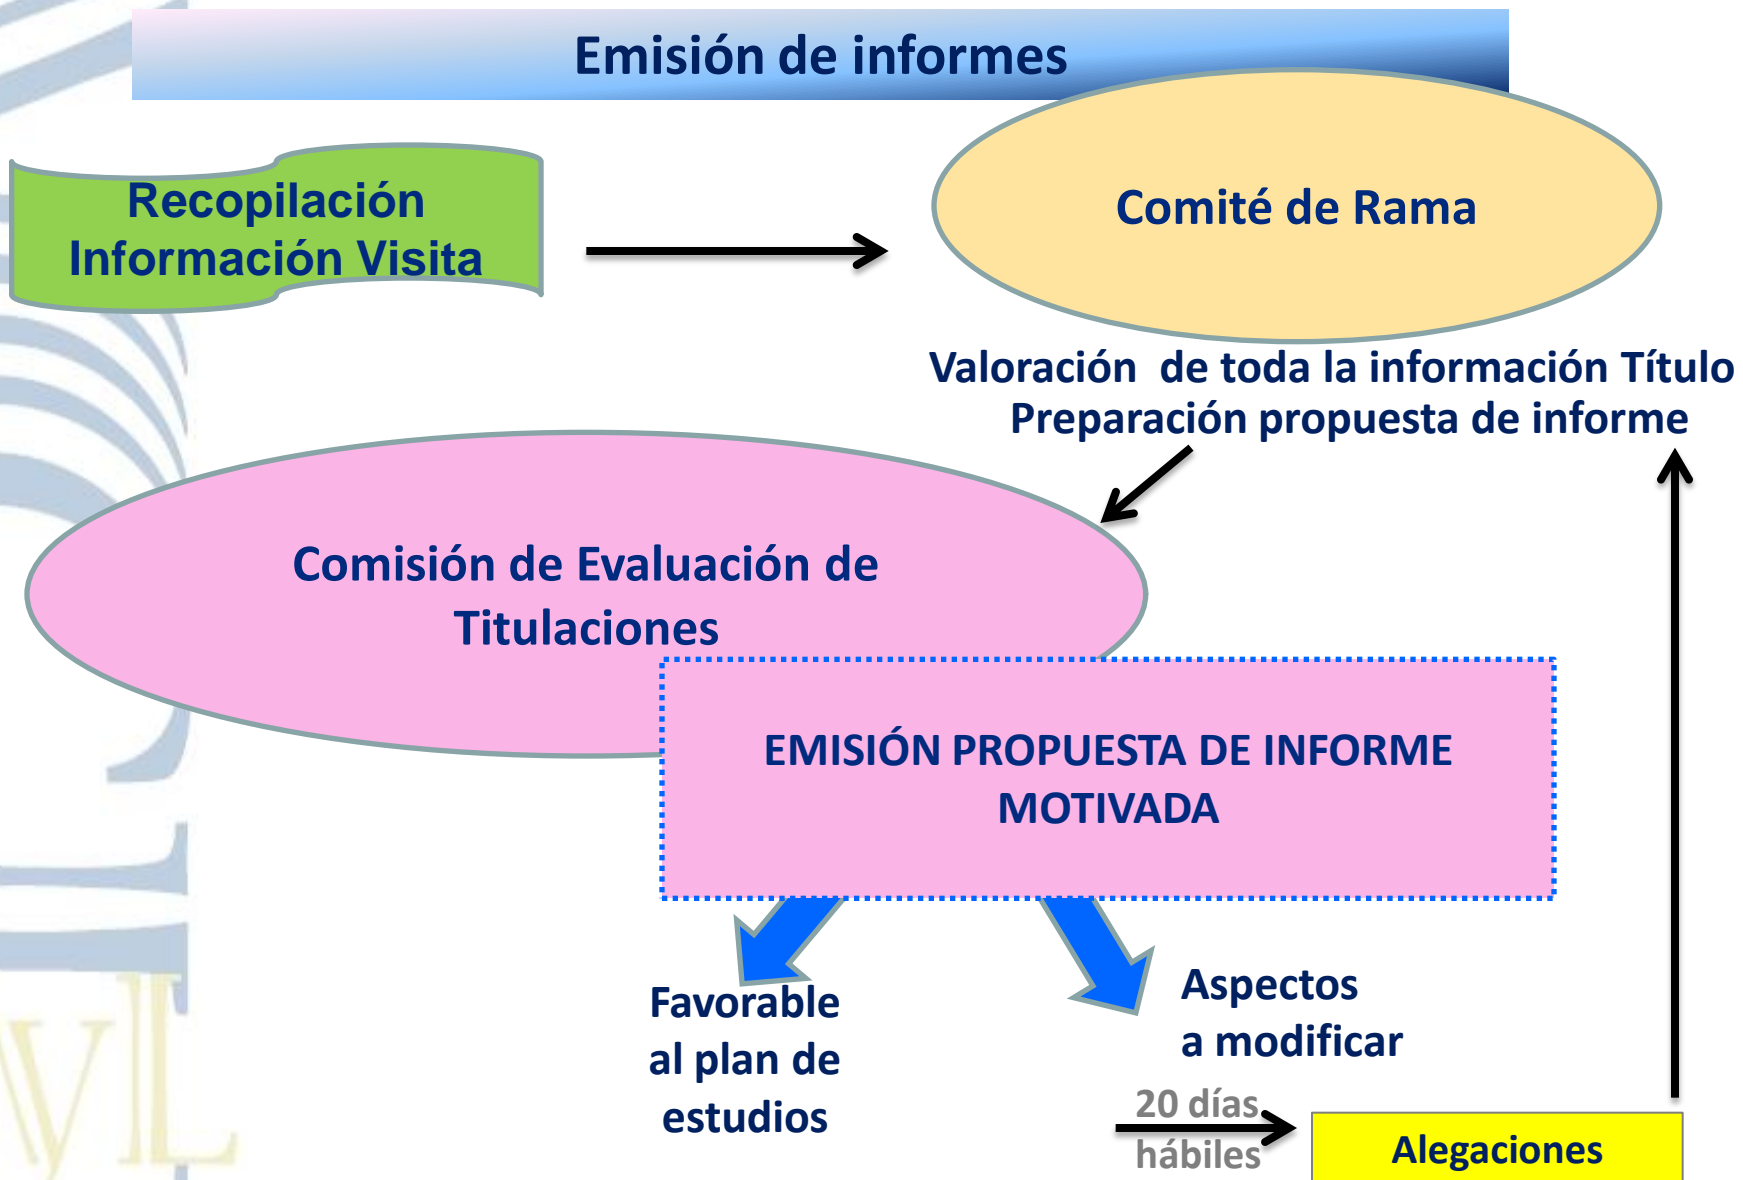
Emisión de informes

Recopilación Información Visita

Comité de Rama

Valoración de toda la información Título
Preparación propuesta de informe

Comisión de Evaluación de Titulaciones

EMISIÓN PROPUESTA DE INFORME MOTIVADA

Favorable al plan de estudios

Aspectos a modificar

20 días hábiles

Alegaciones